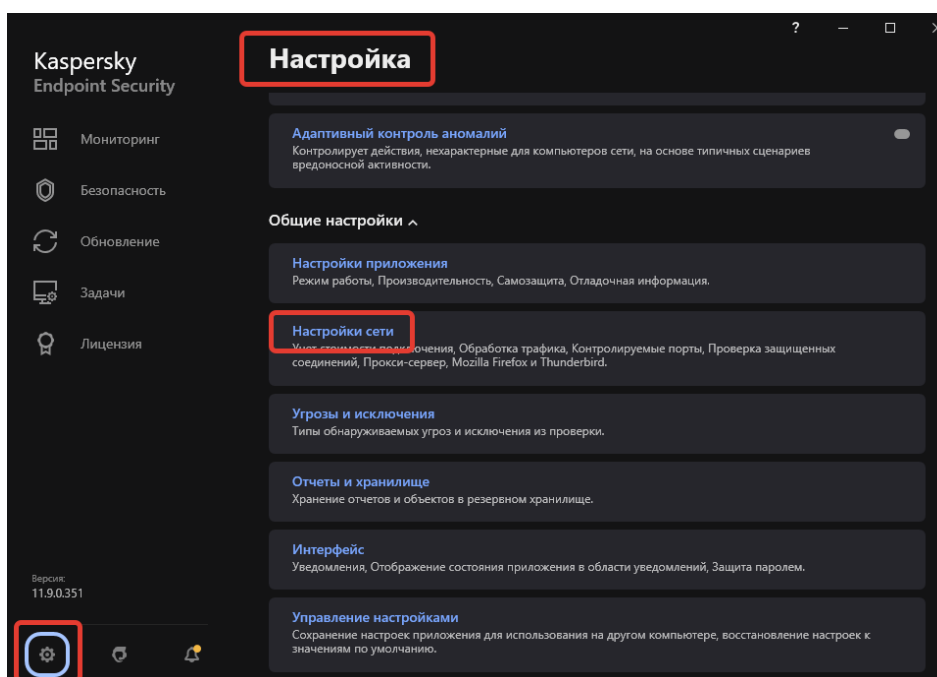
?

Kaspersky
Endpoint Security

Мониторинг

Безопасность

Обновление

Задачи

Лицензия

Версия:
11.9.0.351

Настройка

Адаптивный контроль аномалий
Контролирует действия, нехарактерные для компьютеров сети, на основе типичных сценариев вредоносной активности.

Общие настройки

Настройки приложения
Режим работы, Производительность, Самозащита, Отладочная информация.

Настройки сети
Учет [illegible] подключения, Обработка трафика, Контролируемые порты, Проверка защищенных соединений, Прокси-сервер, Mozilla Firefox и Thunderbird.

Угрозы и исключения
Типы обнаруживаемых угроз и исключения из проверки.

Отчеты и хранилище
Хранение отчетов и объектов в резервном хранилище.

Интерфейс
Уведомления, Отображение состояния приложения в области уведомлений, Защита паролем.

Управление настройками
Сохранение настроек приложения для использования на другом компьютере, восстановление настроек к значениям по умолчанию.